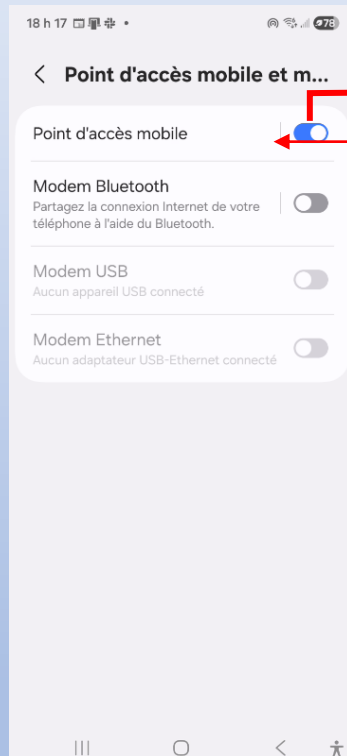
18 h 17

78

Point d'accès mobile et m...

Point d'accès mobile

Modem Bluetooth
Partagez la connexion Internet de votre téléphone à l'aide du Bluetooth.

Modem USB
Aucun appareil USB connecté

Modem Ethernet
Aucun adaptateur USB-Ethernet connecté